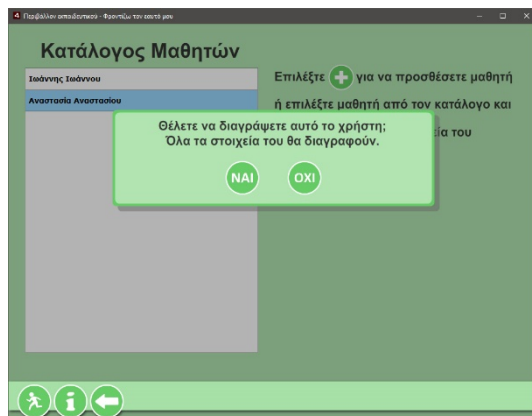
Περιβάλλον εκπαιδευτικού - Φροντίζω τον εαυτό μου

Κατάλογος Μαθητών

Ιωάννης Ιωάννου

Αναστασία Αναστασίου

Επιλέξτε για να προσθέσετε μαθητή ή επιλέξτε μαθητή από τον κατάλογο και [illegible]ία του

Θέλετε να διαγράψετε αυτό το χρήστη;
Όλα τα στοιχεία του θα διαγραφούν.

ΝΑΙ

ΟΧΙ